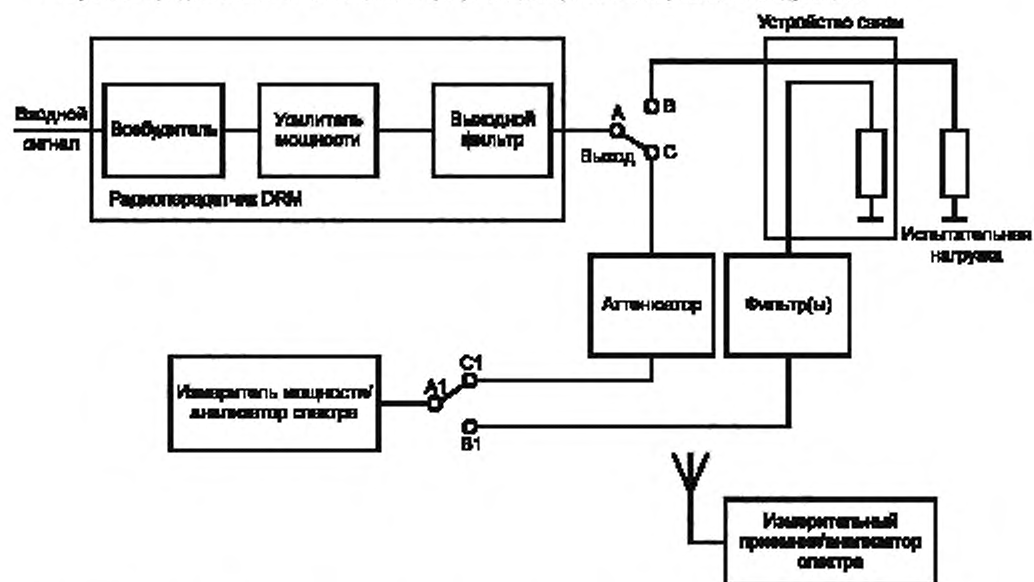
Устройство связи

Входной сигнал

Возбудитель

Усилитель мощности

Выходной фильтр

A

B

C

Выход

Радиопередатчик DRM

Испытательная нагрузка

Аттенюатор

Фильтр(ы)

Измеритель мощности/ анализатор спектра

A1

C1

B1

Измерительный приемник/анализатор спектра